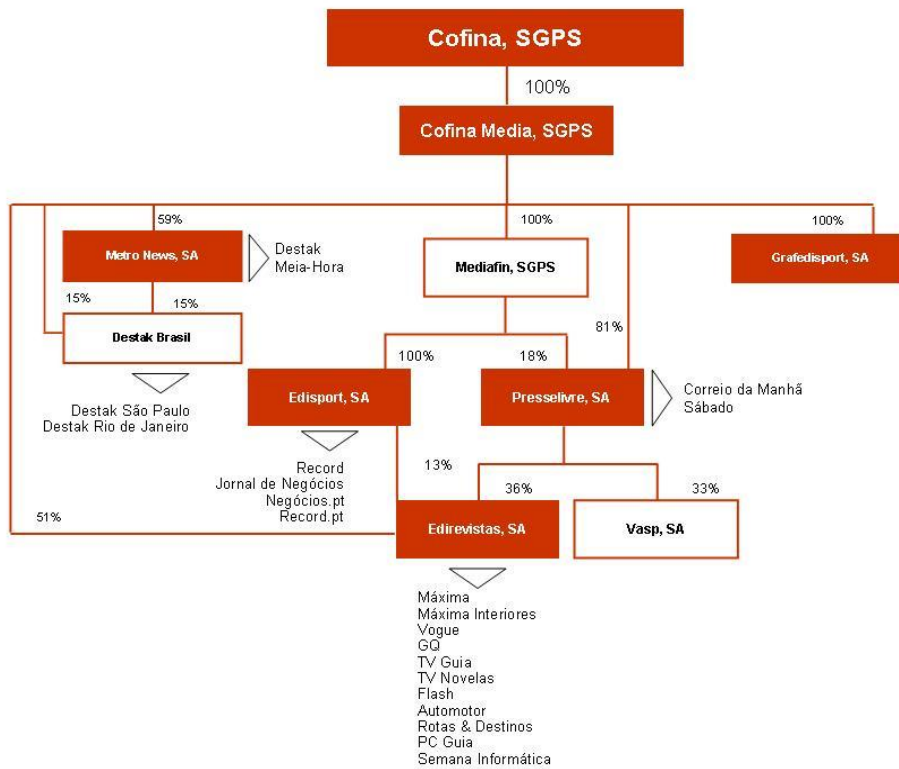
Cofina, SGPS

100%

Cofina Media, SGPS

59%

100%

100%

Metro News, SA

Destak
Meia-Hora

Mediafin, SGPS

Grafedisport, SA

15%

15%

Destak Brasil

81%

Destak São Paulo
Destak Rio de Janeiro

100%

18%

Edisport, SA

Presselivre, SA

Correio da Manhã
Sábado

Record
Jornal de Negócios
Negócios.pt
Record.pt

13%

36%

33%

51%

Edirevistas, SA

Vasp, SA

Máxima
Máxima Interiores
Vogue
GQ
TV Guia
TV Novelas
Flash
Automotor
Rotas & Destinos
PC Guia
Semana Informática